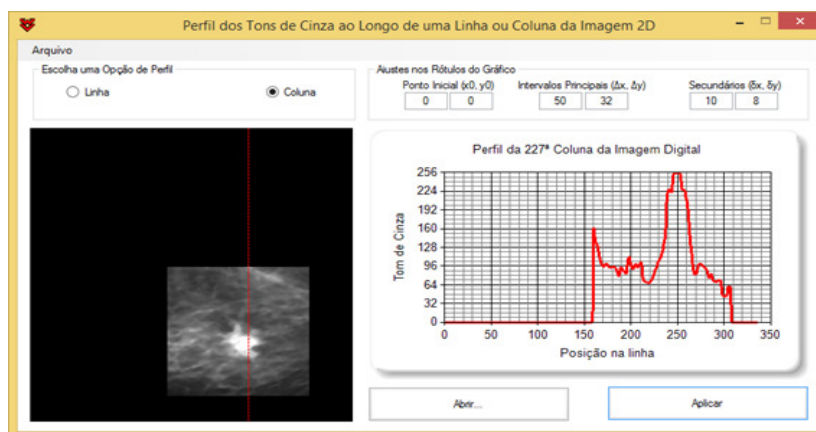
Perfil dos Tons de Cinza ao Longo de uma Linha ou Coluna da Imagem 2D

Arquivo

Escolha uma Opção de Perfil

Linha

Coluna

Ajustes nos Rótulos do Gráfico

Ponto Inicial (x0, y0)

0 | 0

Intervalos Principais (Δx, Δy)

50 | 32

Secundários (δx, δy)

10 | 8

Perfil da 227ª Coluna da Imagem Digital

256
224
192
160
128
96
64
32
0

Tom de Cinza

0 50 100 150 200 250 300 350

Posição na linha

Abrir...

Aplicar